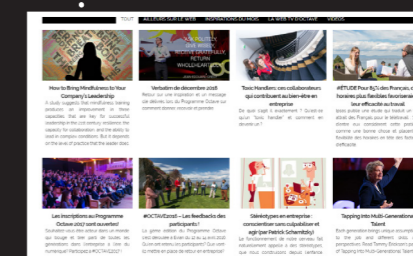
TOUT | AILLEURS SUR LE WEB | INSPIRATIONS DU MOIS | LA WEB TV OCTAVE | VIDEOS

How to Bring Mindfulness to Your Company's Leadership

A study suggests that mindfulness training produces an improvement in those capacities that are key for successful leadership in the 21st century: resilience, the capacity for collaboration, and the ability to lead in complex conditions. But it depends on the level of practice that the leader does.

Verbatim de décembre 2016

Retour sur une inspiration et un message de défenc aux du Programme Octave sur comment devenir innover et grandes

Toxic Handlers, ces collaborateurs qui contribuent au bien-être en entreprise

De quoi s'agit-il exactement ? Qu'est-ce qu'un "toxic handler" et comment en devenir un ?

#ÉTUDE Pour 85% des Français, des horaires plus flexibles favoriseraient leur efficacité au travail

Sous justice une étude qui nous révèle à quel point les Français pour la télétravail. La majorité des répondants voudraient voir comme une bonne chose et plaident pour la flexibilité des horaires en tête des facteurs d'efficacité

Les inscriptions au Programme Octave 2017 sont ouvertes !

Souhaitez-vous être acteur dans un monde qui bouge et faire partie de toutes les générations dans l'entreprise à titre de numérique? Participez à #OCTAVE2017 !

#OCTAVE2016 – Les feedbacks des participants !

La 4ème édition du Programme Octave s'est déroulée à Evian du 22 au 25 mars 2016. Qu'en ont pensé les participants ? Que sont-ils mettre en place de retour en entreprise?

Stéréotypes en entreprise : conscientiser sans culpabiliser et agir (par Patrick Scharnitzky)

Le fonctionnement de notre cerveau fait naturellement appelle à des stéréotypes que nous devons conscientiser depuis l'enfance.

Tapping into Multi-Generational Talent

Each generation brings unique strengths to the job and different styles of ... Read Tammy Erickson's paper on The Power of Tapping into Multi-Generational Talent